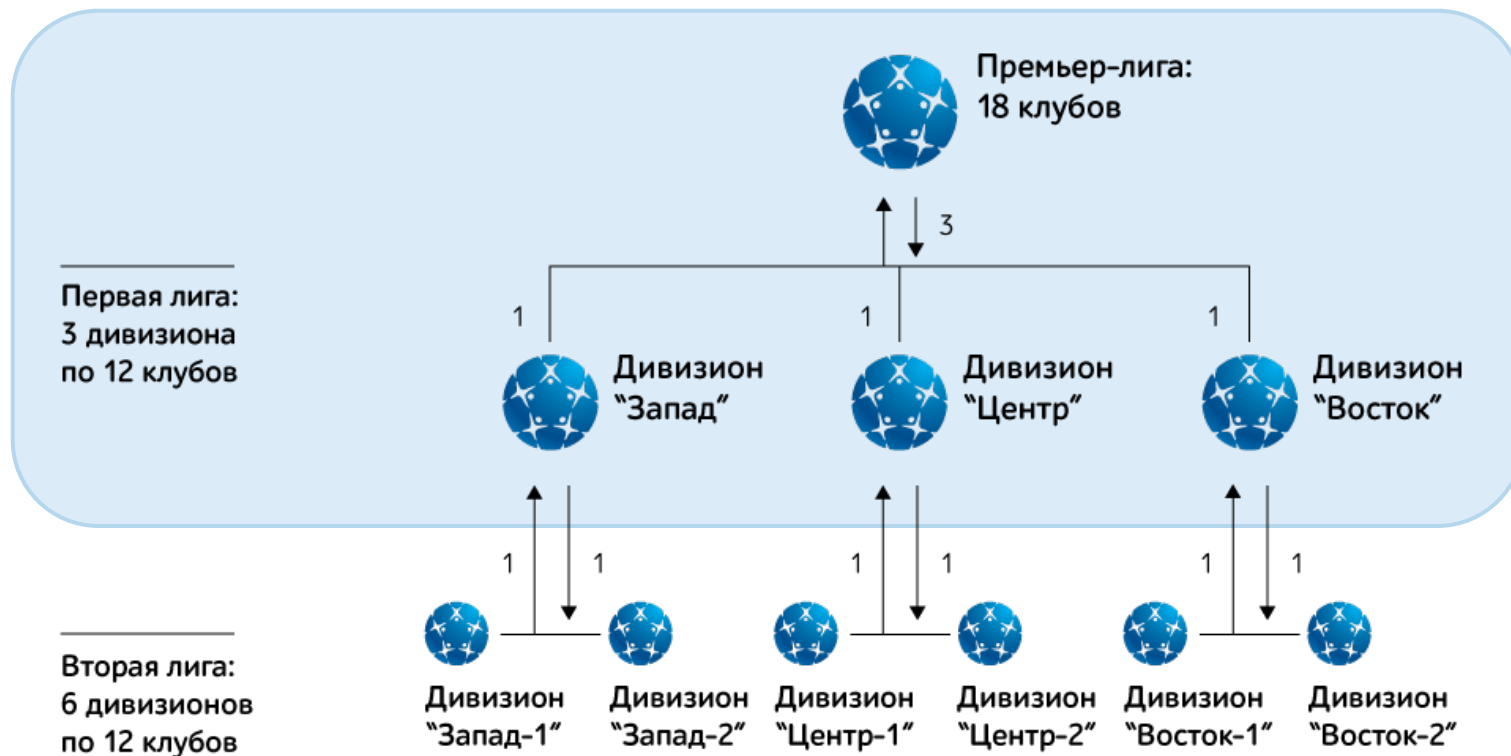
Премьер-лига:
18 клубов

3

Первая лига:
3 дивизиона
по 12 клубов

1

1

1

Дивизион
"Запад"

Дивизион
"Центр"

Дивизион
"Восток"

1

1

1

1

1

1

Вторая лига:
6 дивизионов
по 12 клубов

Дивизион
"Запад-1"

Дивизион
"Запад-2"

Дивизион
"Центр-1"

Дивизион
"Центр-2"

Дивизион
"Восток-1"

Дивизион
"Восток-2"